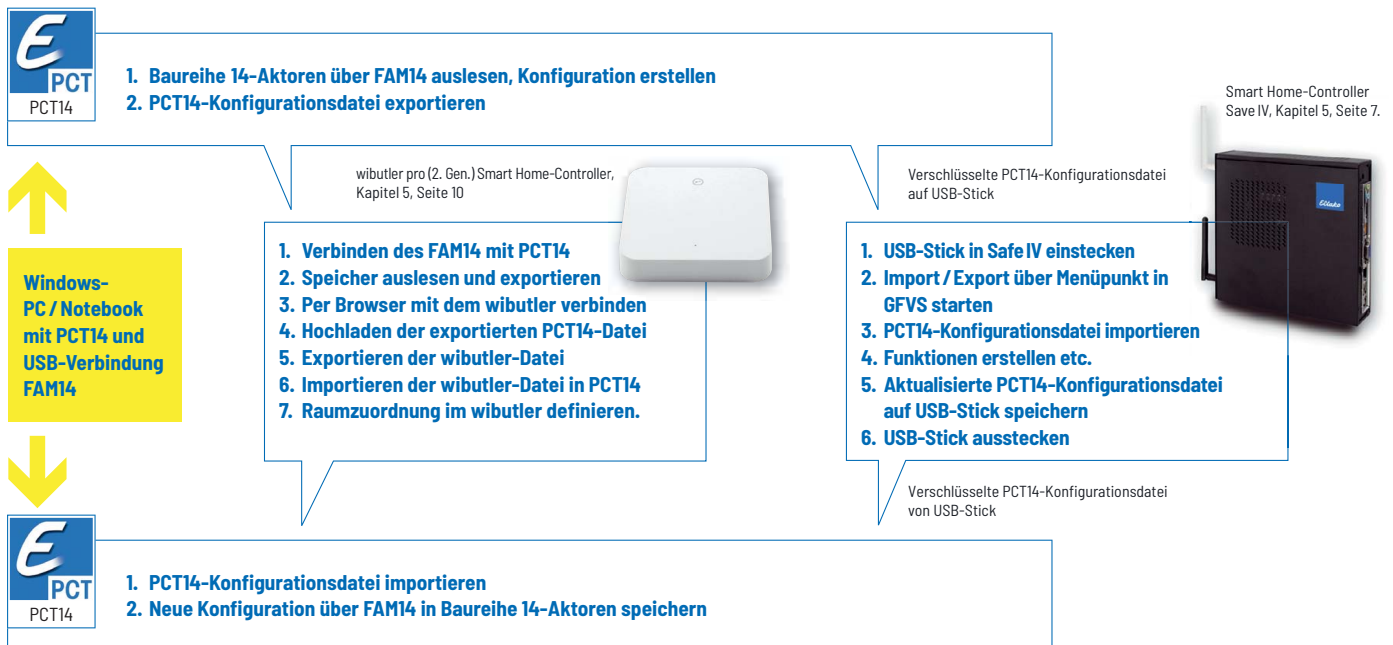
E PCT
PCT14

1. Baureihe 14-Aktoren über FAM14 auslesen, Konfiguration erstellen
2. PCT14-Konfigurationsdatei exportieren

Smart Home-Controller Save IV, Kapitel 5, Seite 7.

wibutler pro (2. Gen.) Smart Home-Controller, Kapitel 5, Seite 10

Verschlüsselte PCT14-Konfigurationsdatei auf USB-Stick

Eltako

Windows-PC / Notebook mit PCT14 und USB-Verbindung FAM14

1. Verbinden des FAM14 mit PCT14
2. Speicher auslesen und exportieren
3. Per Browser mit dem wibutler verbinden
4. Hochladen der exportierten PCT14-Datei
5. Exportieren der wibutler-Datei
6. Importieren der wibutler-Datei in PCT14
7. Raumzuordnung im wibutler definieren.

1. USB-Stick in Safe IV einstecken
2. Import / Export über Menüpunkt in GFVS starten
3. PCT14-Konfigurationsdatei importieren
4. Funktionen erstellen etc.
5. Aktualisierte PCT14-Konfigurationsdatei auf USB-Stick speichern
6. USB-Stick ausstecken

Verschlüsselte PCT14-Konfigurationsdatei von USB-Stick

E PCT
PCT14

1. PCT14-Konfigurationsdatei importieren
2. Neue Konfiguration über FAM14 in Baureihe 14-Aktoren speichern